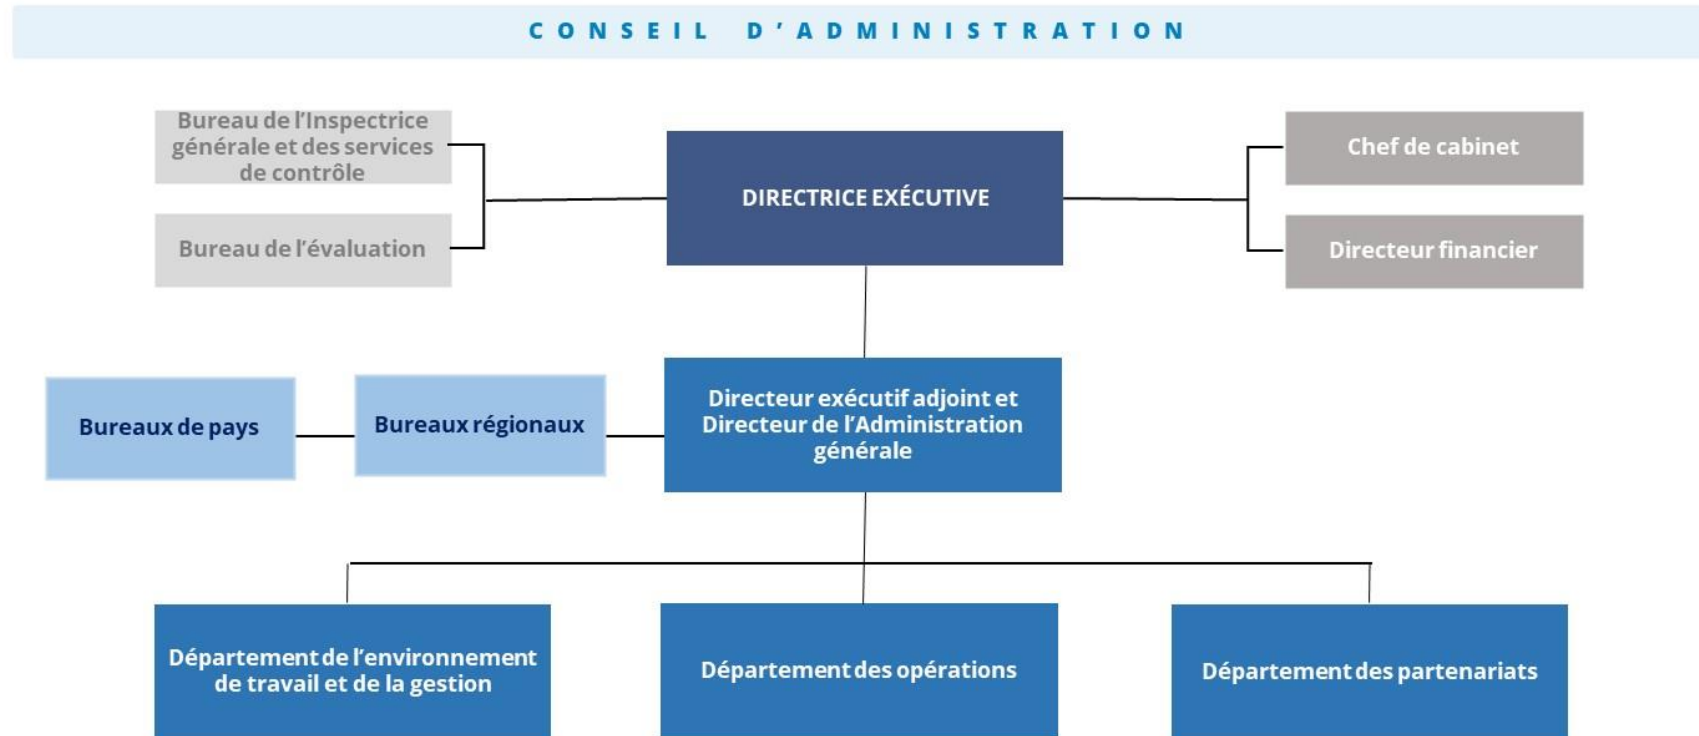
CONSEIL D'ADMINISTRATION

Bureau de l'Inspectrice générale et des services de contrôle

Bureau de l'évaluation

DIRECTRICE EXÉCUTIVE

Chef de cabinet

Directeur financier

Bureaux de pays

Bureaux régionaux

Directeur exécutif adjoint et Directeur de l'Administration générale

Département de l'environnement de travail et de la gestion

Département des opérations

Département des partenariats